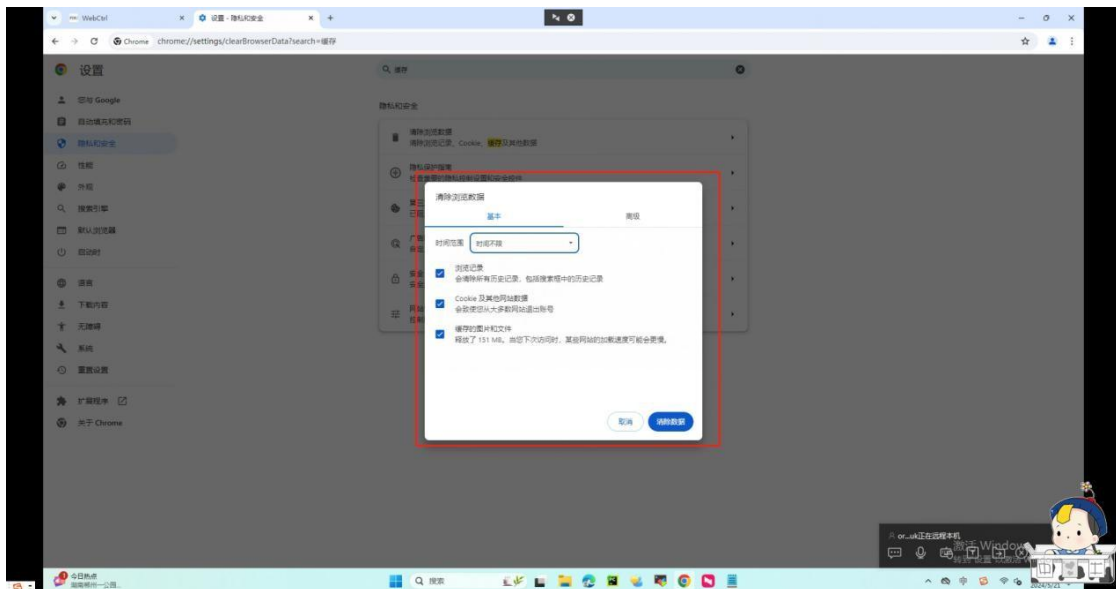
WebCtrl
设置 - 隐私和安全
Chrome chrome://settings/clearBrowserData?search=缓存

设置
Q 缓存

您与 Google
自动填充和密码
隐私和安全
性能
外观
搜索引擎
默认浏览器
启动时
语言
下载内容
无障碍
系统
重置设置
扩展程序
关于 Chrome

隐私和安全
清除浏览数据
清除浏览记录、Cookie、缓存及其他数据
隐私保护指南
检查重要的隐私权设置和安全设置

清除浏览数据
基本
高级
时间范围 时间不限
浏览记录
会清除所有历史记录，包括搜索框中的历史记录
Cookie 及其他网站数据
会致使您从大多数网站退出账号
缓存的图片和文件
释放了 151 MB。当您下次访问时，某些网站的加载速度可能会更慢。
取消
清除数据

or...uk正在远程本机
激活 Windows
转到"设置"以激活

今日热点
湖南郴州一公园...
Q 搜索